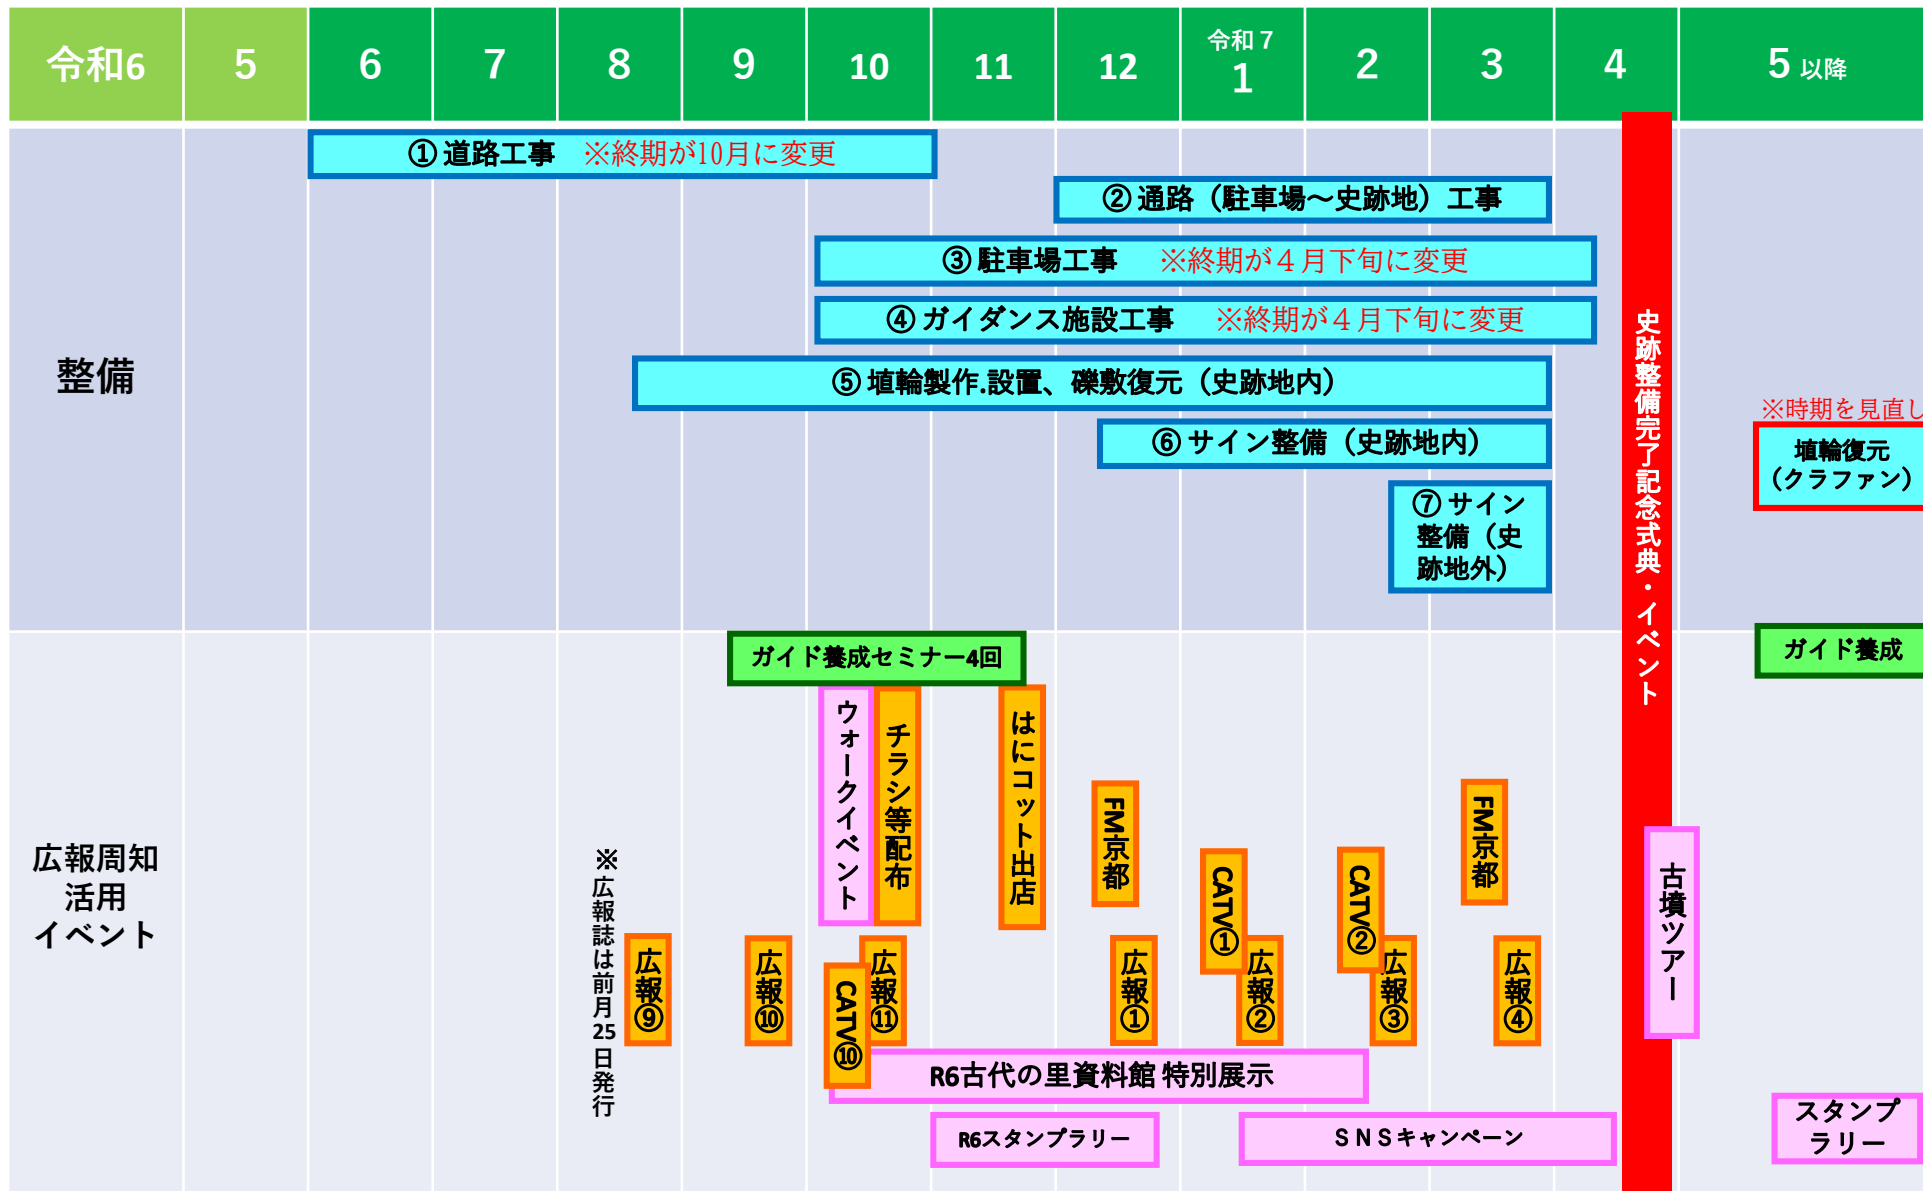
令和6 | 5 | 6 | 7 | 8 | 9 | 10 | 11 | 12 | 令和7 1 | 2 | 3 | 4 | 5 以降

整備

①道路工事 ※終期が10月に変更

②通路（駐車場～史跡地）工事

③駐車場工事 ※終期が４月下旬に変更

④ガイダンス施設工事 ※終期が４月下旬に変更

⑤埴輪製作.設置、礫敷復元（史跡地内）

⑥サイン整備（史跡地内）

⑦サイン整備（史跡地外）

史跡整備完了記念式典・イベント

※時期を見直し

埴輪復元（クラファン）

広報周知活用イベント

ガイド養成セミナー4回

ガイド養成

※広報誌は前月25日発行

広報⑨

広報⑩

ウォークイベント

チラシ等配布

CATV⑩

広報⑪

はにコット出店

FM京都

広報①

CATV①

広報②

CATV②

広報③

FM京都

広報④

古墳ツアー

R6古代の里資料館 特別展示

R6スタンプラリー

ＳＮＳキャンペーン

スタンプラリー